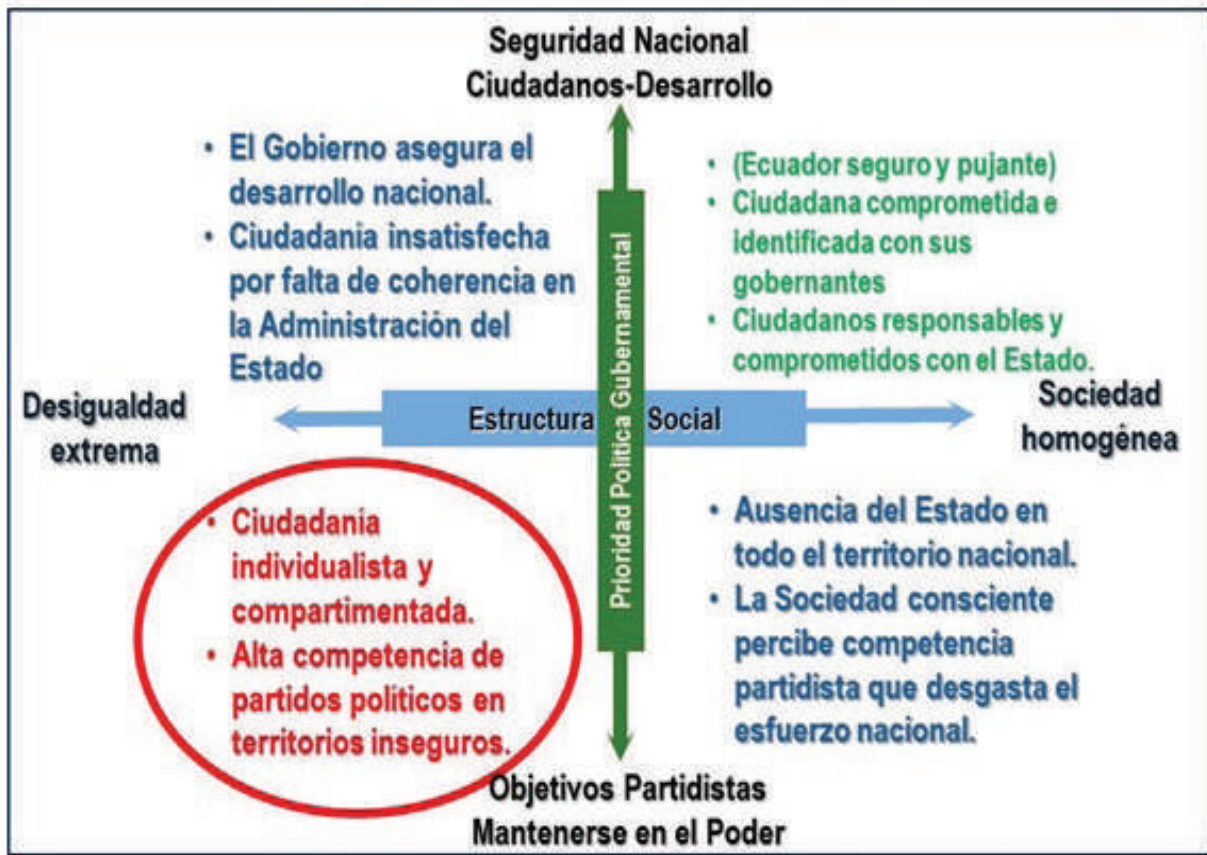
Seguridad Nacional
Ciudadanos-Desarrollo

• El Gobierno asegura el desarrollo nacional.
• Ciudadania insatisfecha por falta de coherencia en la Administración del Estado

• (Ecuador seguro y pujante)
• Ciudadana comprometida e identificada con sus gobernantes
• Ciudadanos responsables y comprometidos con el Estado.

Desigualdad extrema

Estructura Social

Prioridad Política Gubernamental

Sociedad homogénea

• Ciudadanía individualista y compartimentada.
• Alta competencia de partidos políticos en territorios inseguros.

• Ausencia del Estado en todo el territorio nacional.
• La Sociedad consciente percibe competencia partidista que desgasta el esfuerzo nacional.

Objetivos Partidistas
Mantenerse en el Poder